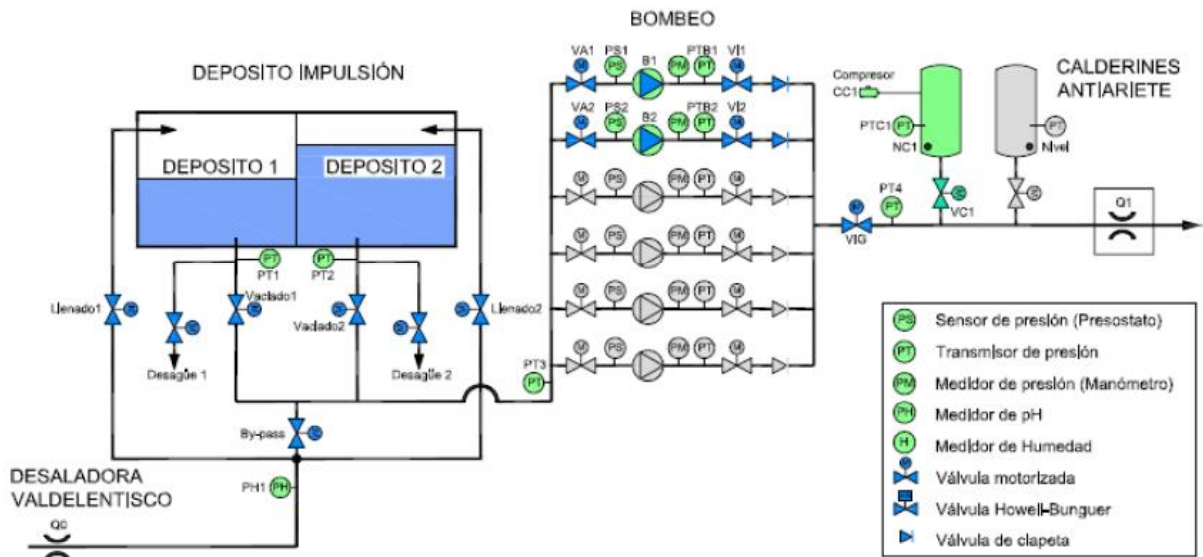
BOMBEO

DEPOSITO IMPULSIÓN

CALDERINES ANTIARIETE

VA1 PS1 B1 PTB1 VI1
PS PM PT

VA2 PS2 B2 PTB2 VI2
PS PM PT

Compresor CC1

PTC1 PT
NC1

PT Nvel

VC1

PT4 PT

VIG

Q1

DEPOSITO 1

DEPOSITO 2

PT PT1 PT PT2

Llenado1

Vaciado1

Vaciado2

Llenado2

Desagüe 1

Desagüe 2

PT3 PT

By-pass

DESALADORA VALDELENTISCO

PH1 PH

QC

| | |
|---|---|
| PS | Sensor de presión (Presostato) |
| PT | Transmisor de presión |
| PM | Medidor de presión (Manómetro) |
| PH | Medidor de pH |
| H | Medidor de Humedad |
| | Válvula motorizada |
| | Válvula Howell-Bunguer |
| | Válvula de clapeta |